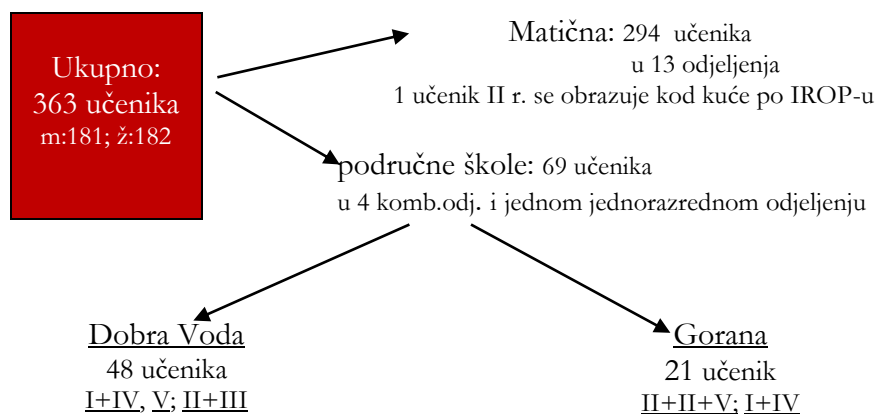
Ukupno:
363 učenika
m:181; ž:182

Matična: 294 učenika
u 13 odjeljenja
1 učenik II r. se obrazuje kod kuće po IROP-u

područne škole: 69 učenika
u 4 komb.odj. i jednom jednorazrednom odjeljenju

Dobra Voda
48 učenika
I+IV, V; II+III

Gorana
21 učenik
II+II+V; I+IV